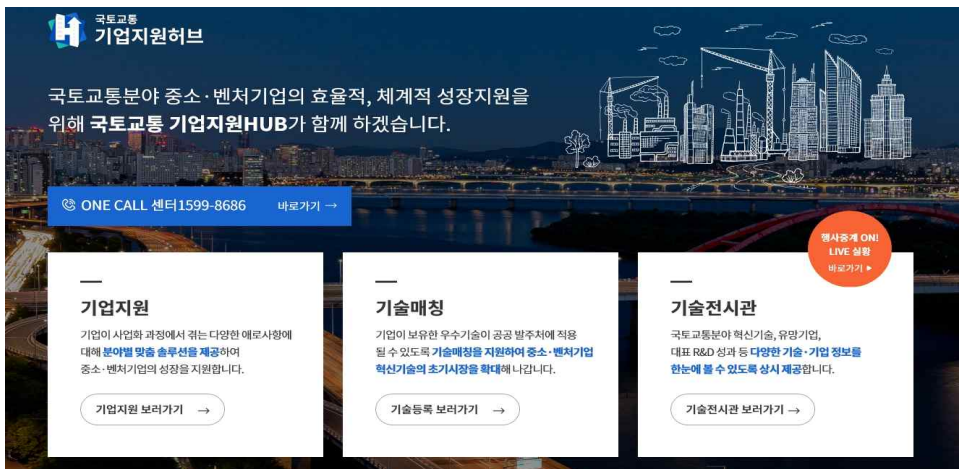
국토교통
기업지원허브

국토교통분야 중소·벤처기업의 효율적, 체계적 성장지원을 위해 국토교통 기업지원HUB가 함께 하겠습니다.

ONE CALL 센터1599-8686 바로가기 →

행사중계 ON! LIVE 실황 바로가기 ▸

기업지원

기업이 사업화 과정에서 겪는 다양한 애로사항에 대해 분야별 맞춤 솔루션을 제공하여 중소·벤처기업의 성장을 지원합니다.

기업지원 보러가기 →

기술매칭

기업이 보유한 우수기술이 공공 발주처에 적용 될 수 있도록 기술매칭을 지원하여 중소·벤처기업 혁신기술의 초기시장을 확대해 나갑니다.

기술등록 보러가기 →

기술전시관

국토교통분야 혁신기술, 유망기업, 대표 R&D 성과 등 다양한 기술·기업 정보를 한눈에 볼 수 있도록 상시 제공합니다.

기술전시관 보러가기 →